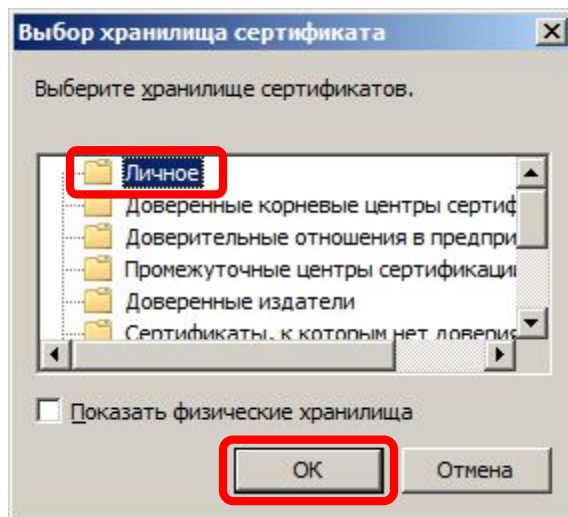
Выбор хранилища сертификата

Выберите хранилище сертификатов.

Личное
Доверенные корневые центры сертиф
Доверительные отношения в предпри
Промежуточные центры сертификаці
Доверенные издатели
Сертификаты, к которым нет довери

Показать физические хранилища

OK
Отмена